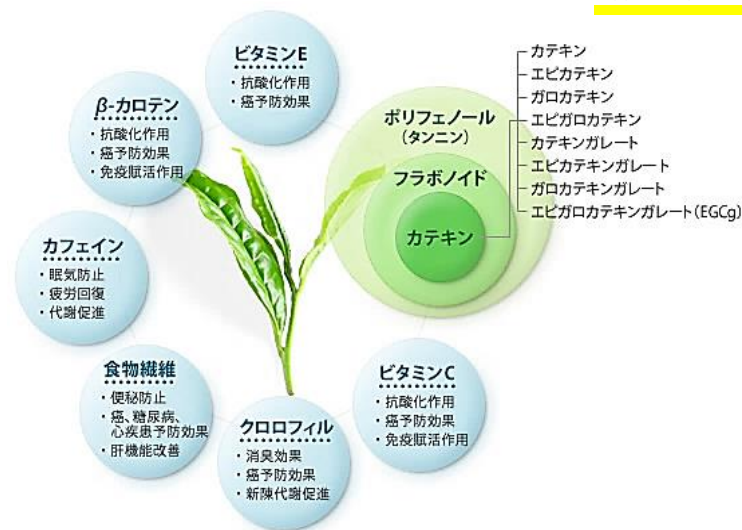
ビタミンE
・抗酸化作用
・癌予防効果

β-カロテン
・抗酸化作用
・癌予防効果
・免疫賦活作用

カフェイン
・眠気防止
・疲労回復
・代謝促進

食物繊維
・便秘防止
・癌、糖尿病、心疾患予防効果
・肝機能改善

クロロフィル
・消臭効果
・癌予防効果
・新陳代謝促進

ビタミンC
・抗酸化作用
・癌予防効果
・免疫賦活作用

ポリフェノール
(タンニン)

フラボノイド

カテキン

カテキン
エピカテキン
ガロカテキン
エピガロカテキン
カテキンガレート
エピカテキンガレート
ガロカテキンガレート
エピガロカテキンガレート(EGCg)